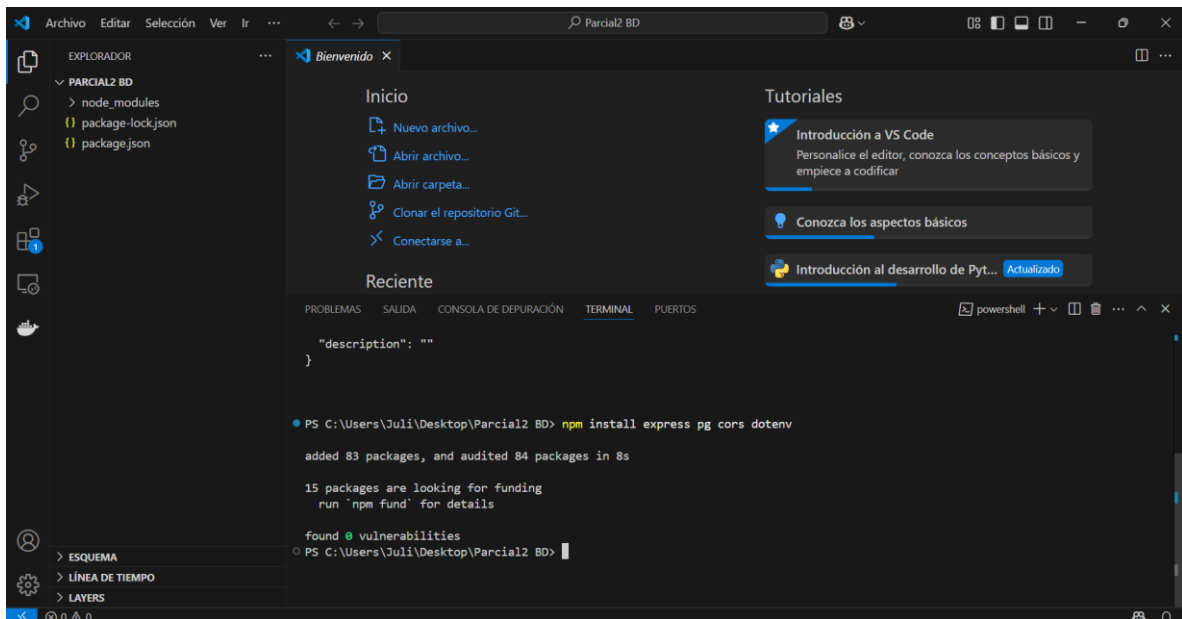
Archivo Editar Selección Ver Ir ···

Parcial2 BD

EXPLORADOR ···
PARCIAL2 BD
> node_modules
{} package-lock.json
{} package.json

Bienvenido ×

Inicio
Nuevo archivo...
Abrir archivo...
Abrir carpeta...
Clonar el repositorio Git...
Conectarse a...

Reciente

Tutoriales
Introducción a VS Code
Personalice el editor, conozca los conceptos básicos y empiece a codificar

Conozca los aspectos básicos

Introducción al desarrollo de Pyt... Actualizado

PROBLEMAS SALIDA CONSOLA DE DEPURACIÓN TERMINAL PUERTOS

powershell

"description": ""
}

PS C:\Users\Juli\Desktop\Parcial2 BD> npm install express pg cors dotenv

added 83 packages, and audited 84 packages in 8s

15 packages are looking for funding
run `npm fund` for details

found 0 vulnerabilities
PS C:\Users\Juli\Desktop\Parcial2 BD>

> ESQUEMA
> LÍNEA DE TIEMPO
> LAYERS

⊗ 0 ⚠ 0